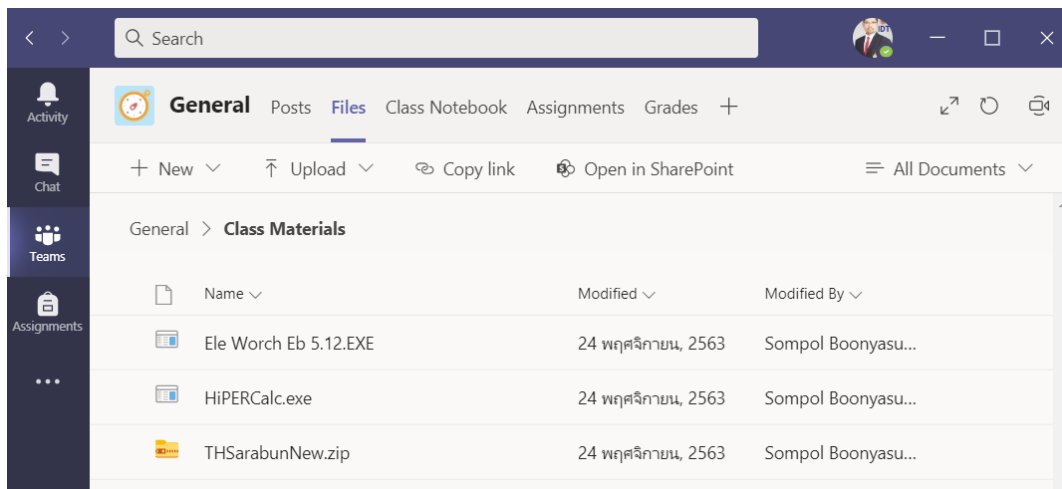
Search

Activity

Chat

Teams

Assignments

...

General Posts Files Class Notebook Assignments Grades +

+ New ∨ Upload ∨ Copy link Open in SharePoint All Documents ∨

General > Class Materials

| | Name ∨ | Modified ∨ | Modified By ∨ |
|---|---|---|---|
| | Ele Worch Eb 5.12.EXE | 24 พฤศจิกายน, 2563 | Sompol Boonyasu... |
| | HiPERCalc.exe | 24 พฤศจิกายน, 2563 | Sompol Boonyasu... |
| | THSarabunNew.zip | 24 พฤศจิกายน, 2563 | Sompol Boonyasu... |